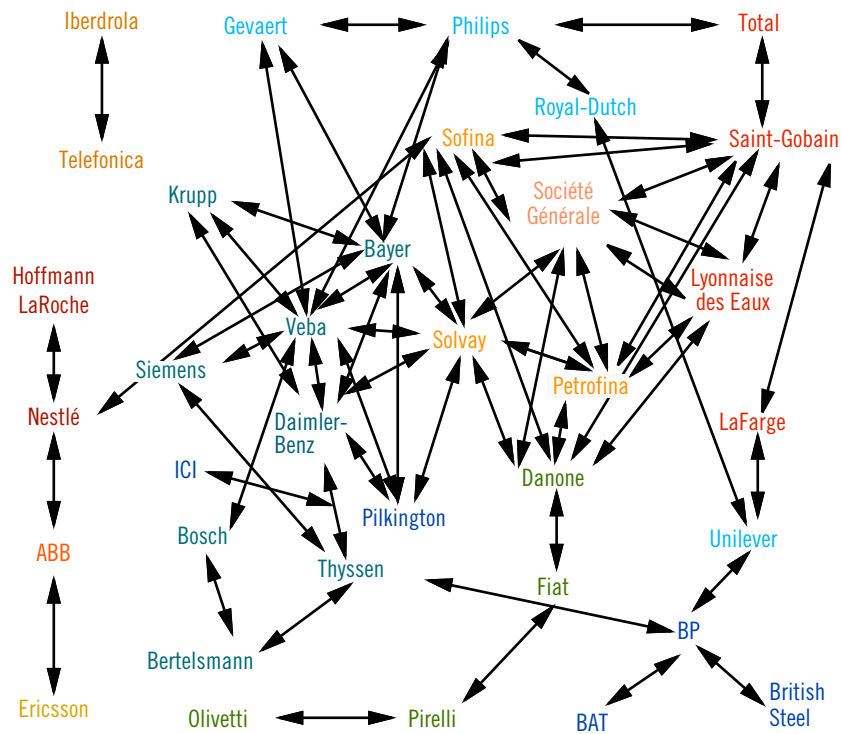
Iberdrola
Gevaert
Philips
Total
Royal-Dutch
Telefonica
Sofina
Saint-Gobain
Krupp
Société Générale
Bayer
Hoffmann LaRoche
Lyonnaise des Eaux
Veba
Solvay
Siemens
Petrofina
Nestlé
LaFarge
Daimler-Benz
ICI
Danone
Pilkington
Bosch
Unilever
ABB
Thyssen
Fiat
BP
Bertelsmann
British Steel
Ericsson
Olivetti
Pirelli
BAT